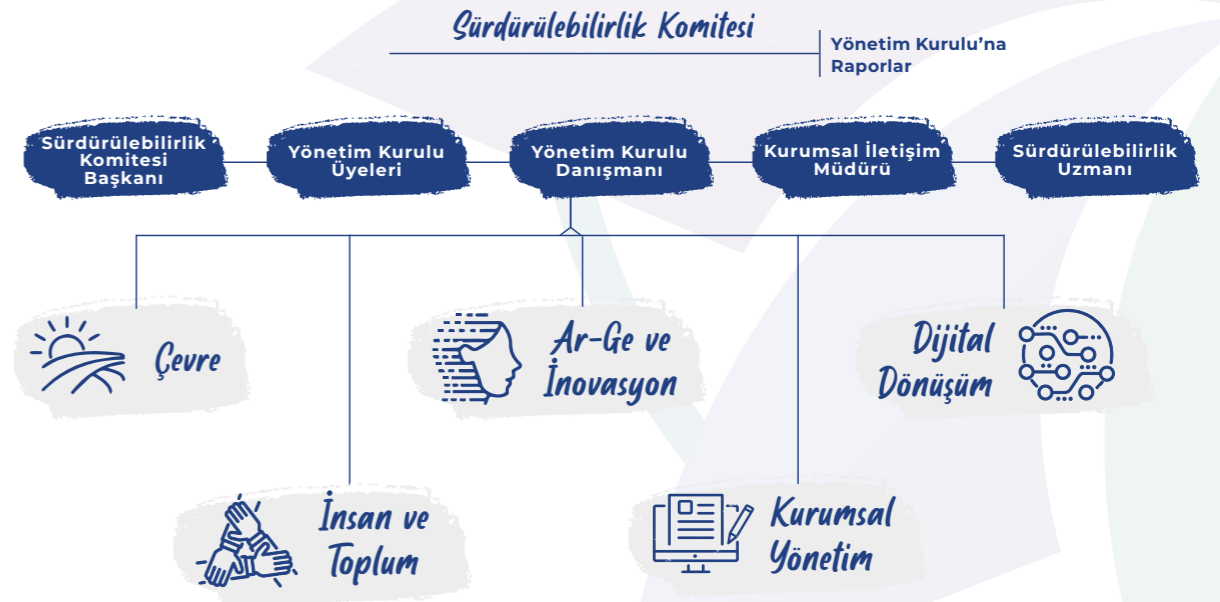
Sürdürülebilirlik Komitesi

Yönetim Kurulu'na Raporlar

Sürdürülebilirlik Komitesi Başkanı

Yönetim Kurulu Üyeleri

Yönetim Kurulu Danışmanı

Kurumsal İletişim Müdürü

Sürdürülebilirlik Uzmanı

Çevre

Ar-Ge ve İnovasyon

Dijital Dönüşüm

İnsan ve Toplum

Kurumsal Yönetim